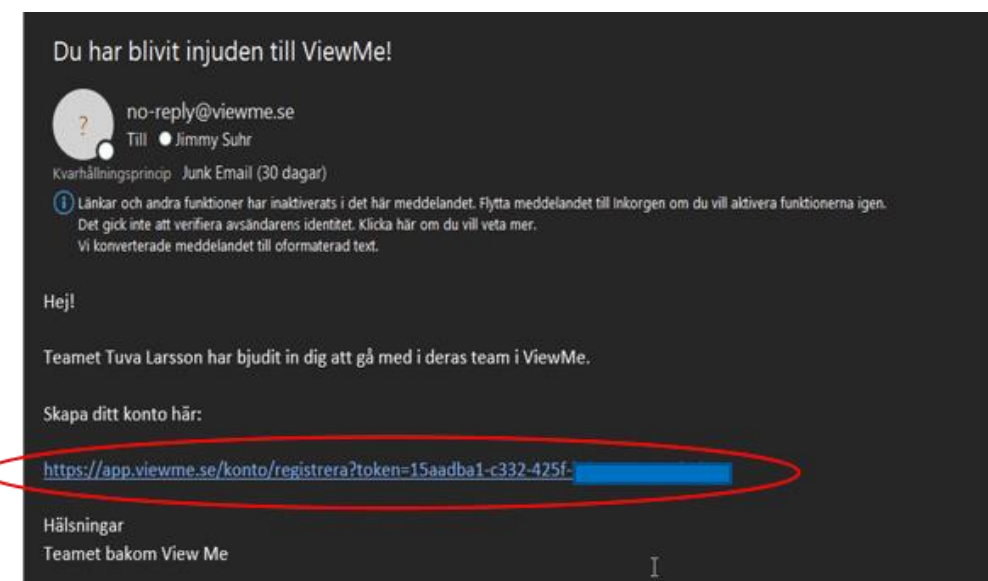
Du har blivit injuden till ViewMe!

?

no-reply@viewme.se

Till Jimmy Suhr

Kvarhållningsprincip Junk Email (30 dagar)

Länkar och andra funktioner har inaktiverats i det här meddelandet. Flytta meddelandet till Inkorgen om du vill aktivera funktionerna igen.
Det gick inte att verifiera avsändarens identitet. Klicka här om du vill veta mer.
Vi konverterade meddelandet till oformaterad text.

Hej!

Teamet Tuva Larsson har bjudit in dig att gå med i deras team i ViewMe.

Skapa ditt konto här:

https://app.viewme.se/konto/registrera?token=15aadba1-c332-425f-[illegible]

Hälsningar
Teamet bakom View Me